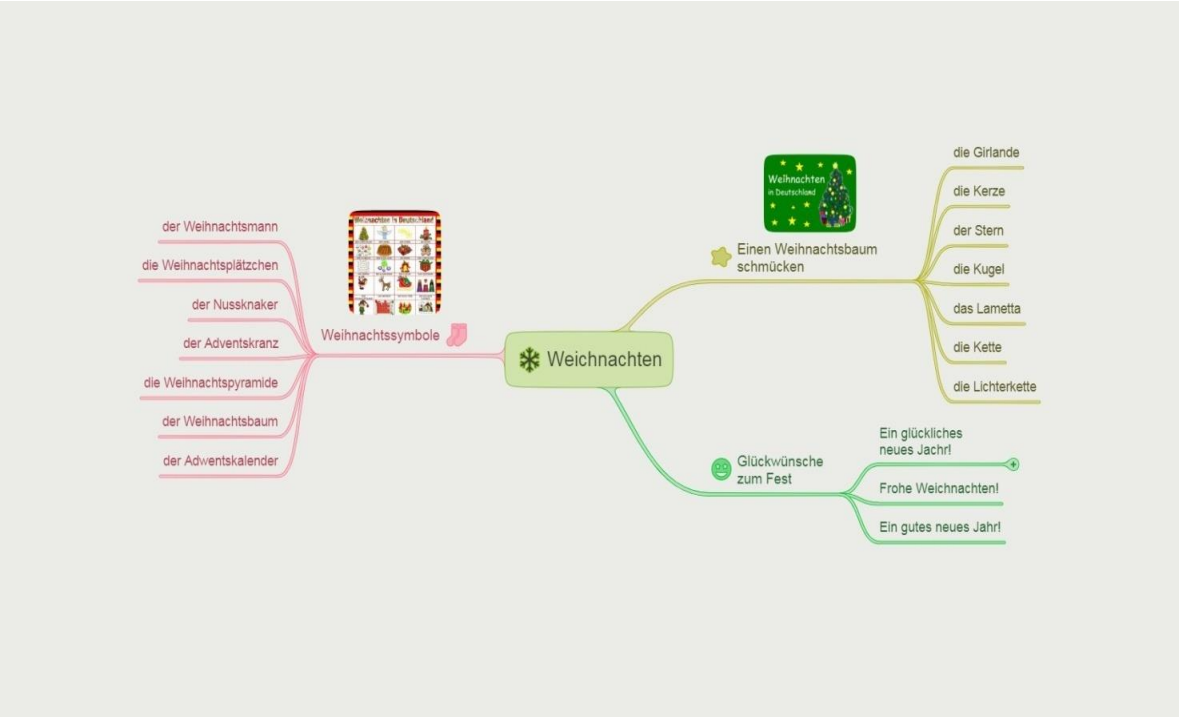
Weichnachten

Weihnachtssymbole

der Weihnachtsmann
die Weihnachtsplätzchen
der Nussknaker
der Adventskranz
die Weihnachtspyramide
der Weihnachtsbaum
der Adwentskalender

Weihnachten in Deutschland

Einen Weihnachtsbaum schmücken

die Girlande
die Kerze
der Stern
die Kugel
das Lametta
die Kette
die Lichterkette

Glückwünsche zum Fest

Ein glückliches neues Jachr!
Frohe Weichnachten!
Ein gutes neues Jahr!